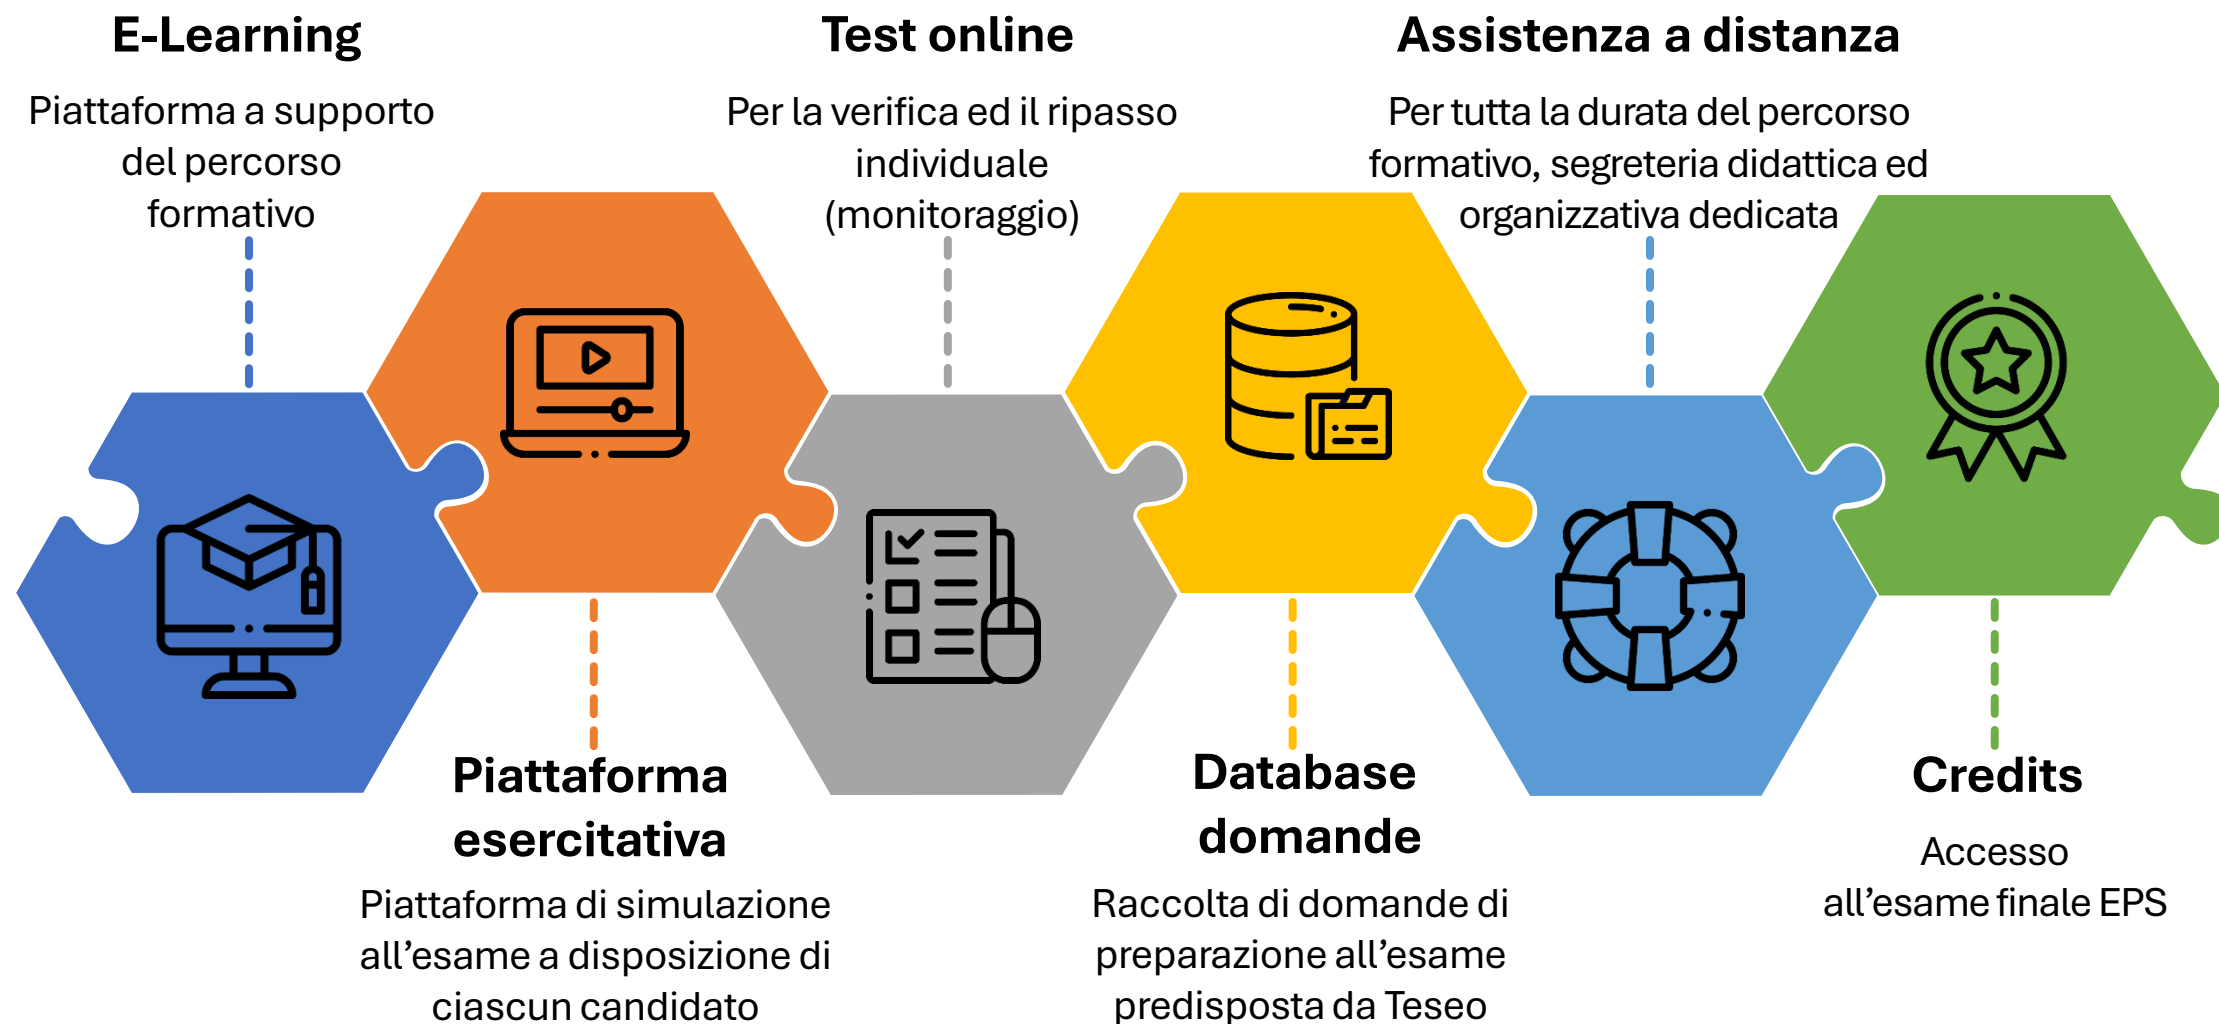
E-Learning

Piattaforma a supporto del percorso formativo

Test online

Per la verifica ed il ripasso individuale (monitoraggio)

Assistenza a distanza

Per tutta la durata del percorso formativo, segreteria didattica ed organizzativa dedicata

Piattaforma esercitativa

Piattaforma di simulazione all’esame a disposizione di ciascun candidato

Database domande

Raccolta di domande di preparazione all’esame predisposta da Teseo

Credits

Accesso all’esame finale EPS